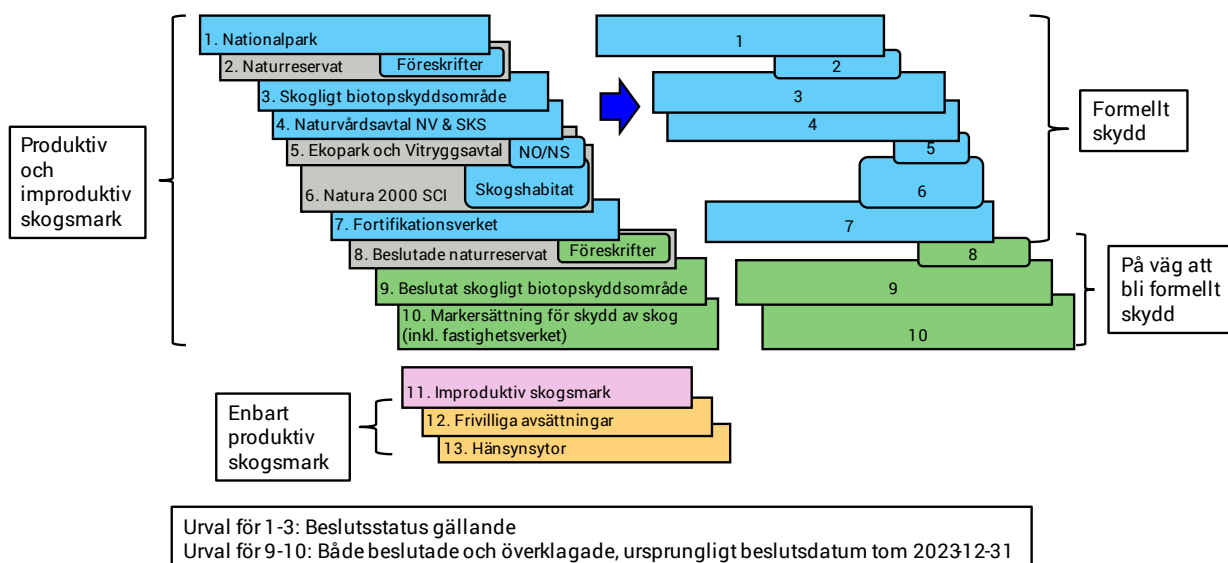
Produktiv och improduktiv skogsmark

1. Nationalpark
2. Naturreservat
Föreskrifter
3. Skogligt biotopskyddsområde
4. Naturvårdsavtal NV & SKS
5. Ekopark och Vitryggsavtal
NO/NS
6. Natura 2000 SCI
Skogshabitat
7. Fortifikationsverket
8. Beslutade naturreservat
Föreskrifter
9. Beslutat skogligt biotopskyddsområde
10. Markersättning för skydd av skog (inkl. fastighetsverket)

1
2
3
4
5
6
7
8
9
10

Formellt skydd

På väg att bli formellt skydd

Enbart produktiv skogsmark

11. Improduktiv skogsmark
12. Frivilliga avsättningar
13. Hänsynsytor

Urval för 1-3: Beslutsstatus gällande
Urval för 9-10: Både beslutade och överklagade, ursprungligt beslutsdatum tom 2023-12-31